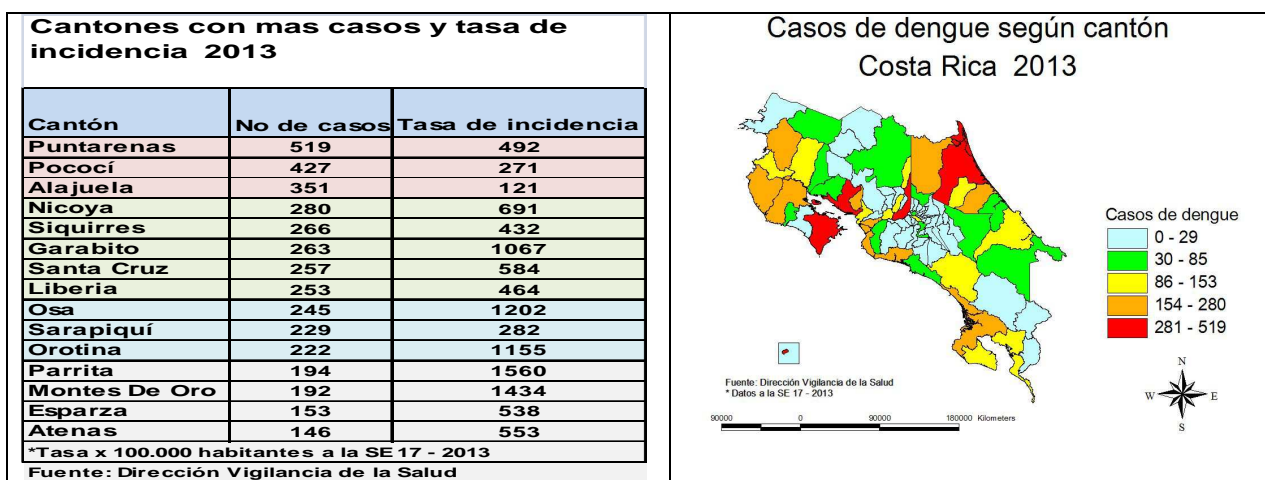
Cantones con mas casos y tasa de incidencia 2013

| Cantón | No de casos | Tasa de incidencia |
|---|---|---|
| Puntarenas | 519 | 492 |
| Pococí | 427 | 271 |
| Alajuela | 351 | 121 |
| Nicoya | 280 | 691 |
| Siquirres | 266 | 432 |
| Garabito | 263 | 1067 |
| Santa Cruz | 257 | 584 |
| Liberia | 253 | 464 |
| Osa | 245 | 1202 |
| Sarapiquí | 229 | 282 |
| Orotina | 222 | 1155 |
| Parrita | 194 | 1560 |
| Montes De Oro | 192 | 1434 |
| Esparza | 153 | 538 |
| Atenas | 146 | 553 |

*Tasa x 100.000 habitantes a la SE 17 - 2013
Fuente: Dirección Vigilancia de la Salud

Casos de dengue según cantón
Costa Rica 2013

Casos de dengue
0 - 29
30 - 85
86 - 153
154 - 280
281 - 519

Fuente: Dirección Vigilancia de la Salud
* Datos a la SE 17 - 2013

90000 0 90000 180000 Kilometers

N
W E
S